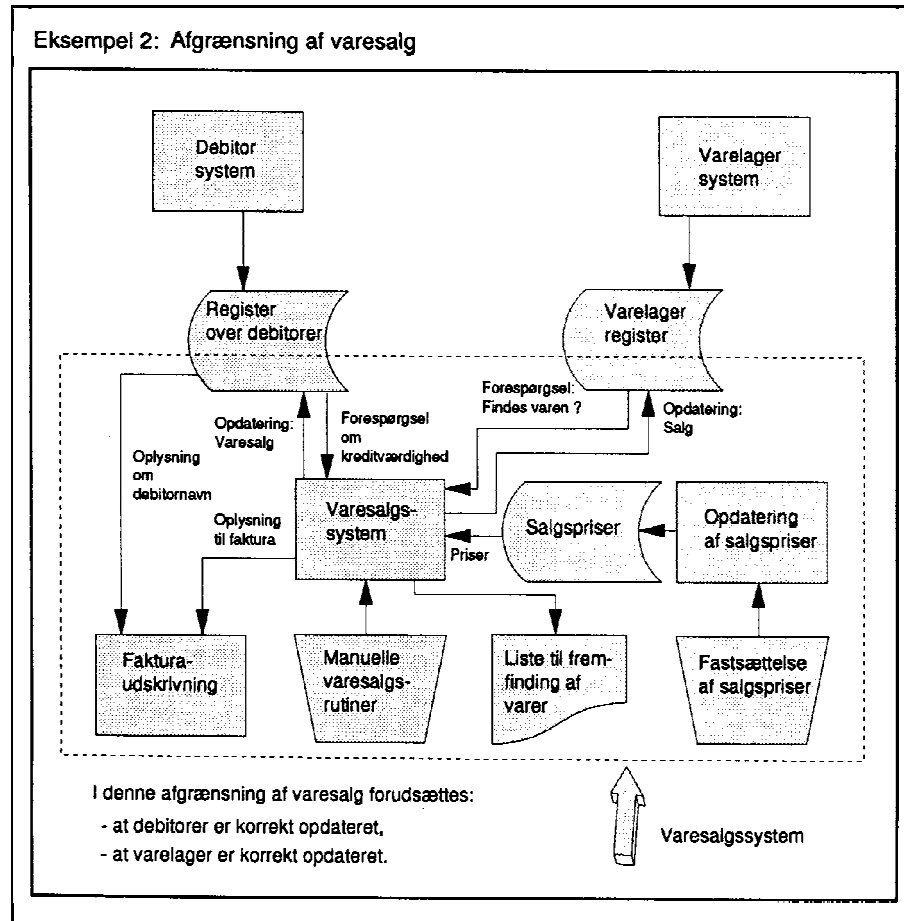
Eksempel 2: Afgrænsning af varesalg

Debitor system

Varelager system

Register over debitorer

Varelager register

Forespørgsel: Findes varen ?

Opdatering: Salg

Opdatering: Varesalg

Forespørgsel om kreditværdighed

Oplysning om debitornavn

Oplysning til faktura

Varesalgs-system

Salgspriser

Opdatering af salgspriser

Priser

Faktura-udskrivning

Manuelle varesalgs-rutiner

Liste til frem-finding af varer

Fastsættelse af salgspriser

I denne afgrænsning af varesalg forudsættes:
- at debitorer er korrekt opdateret,
- at varelager er korrekt opdateret.

Varesalgssystem